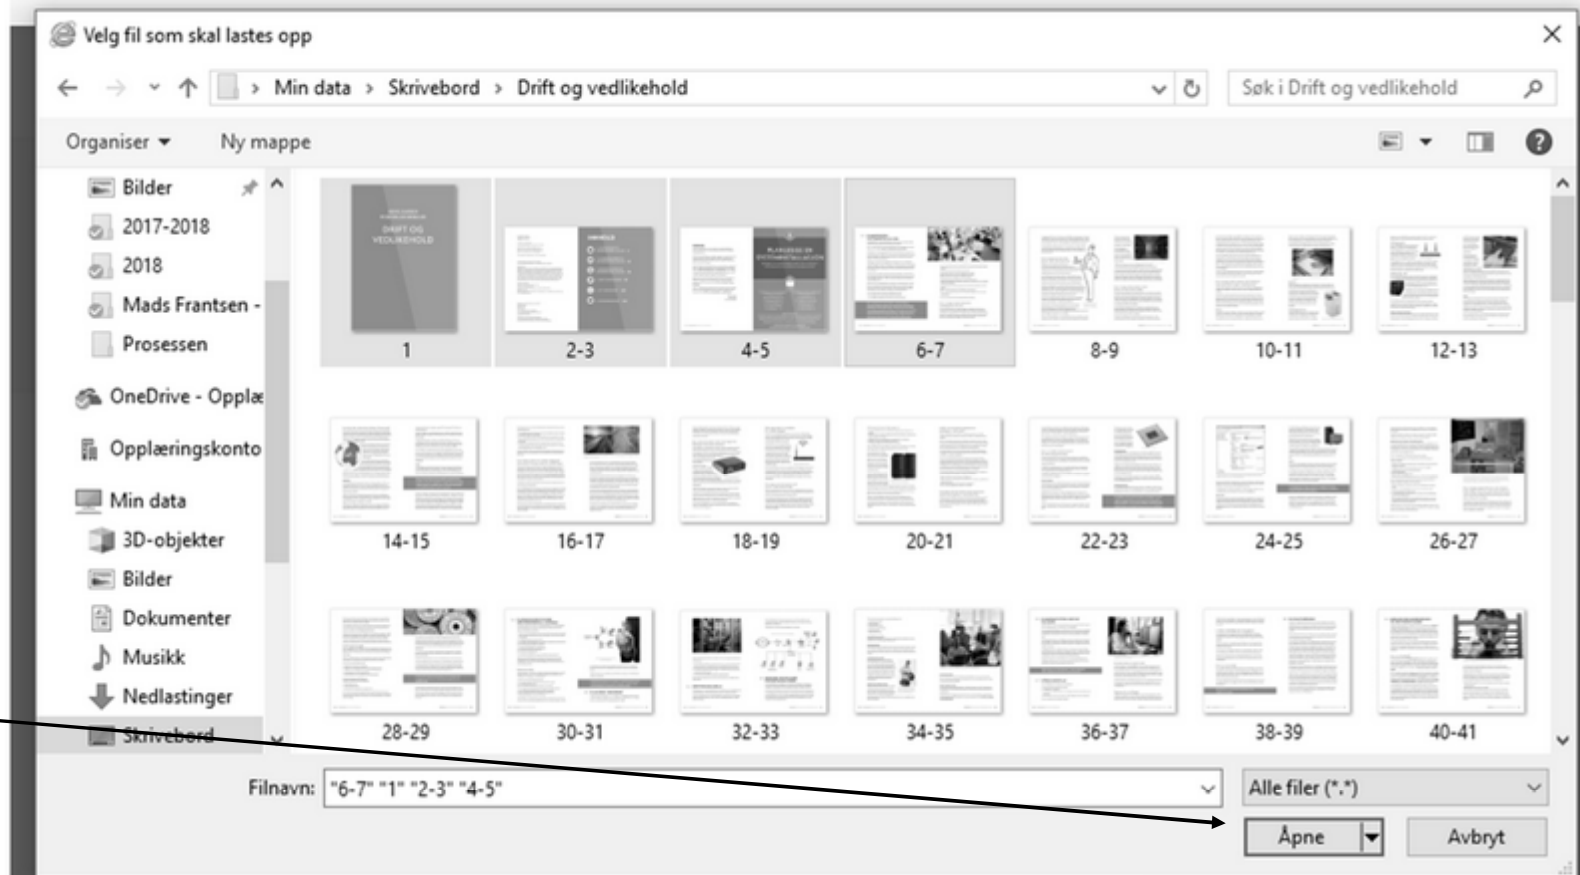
Velg fil som skal lastes opp

Min data > Skrivebord > Drift og vedlikehold

Søk i Drift og vedlikehold

Organiser ▾ Ny mappe

Bilder
2017-2018
2018
Mads Frantsen -
Prosessen
OneDrive - Opplæ
Opplæringskonto
Min data
3D-objekter
Bilder
Dokumenter
Musikk
Nedlastinger
Skrivebord

1
2-3
4-5
6-7
8-9
10-11
12-13
14-15
16-17
18-19
20-21
22-23
24-25
26-27
28-29
30-31
32-33
34-35
36-37
38-39
40-41

Filnavn: "6-7" "1" "2-3" "4-5"

Alle filer (*.*)

Åpne

Avbryt